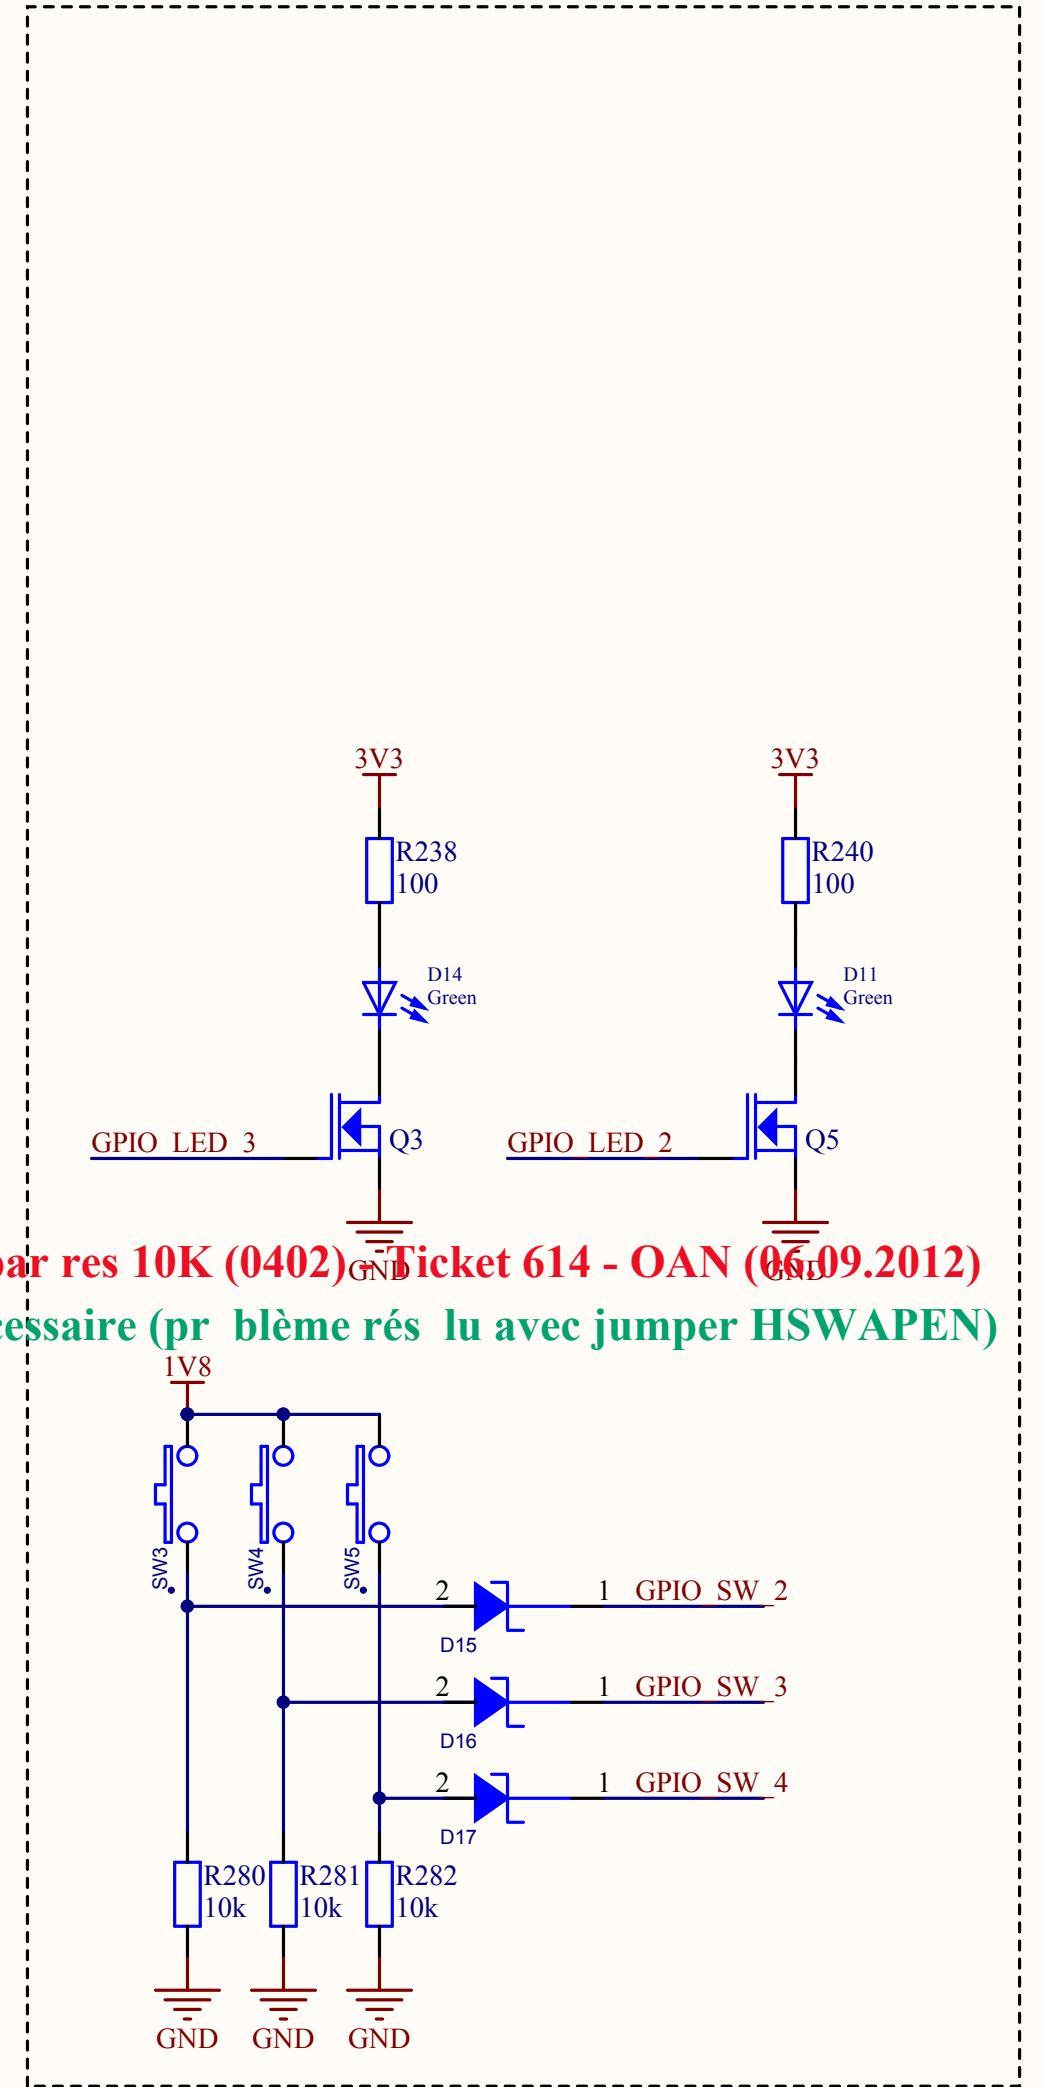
3V3

R238
100

D14
Green

GPIO_LED_3

Q3

GND

3V3

R240
100

D11
Green

GPIO_LED_2

Q5

GND

par res 10K (0402) - Ticket 614 - OAN (06.09.2012)
cessaire (pr blème rés lu avec jumper HSWAPEN)

1V8

SW3

SW4

SW5

2

D15

1 GPIO_SW_2

2

D16

1 GPIO_SW_3

2

D17

1 GPIO_SW_4

R280
10k

R281
10k

R282
10k

GND GND GND